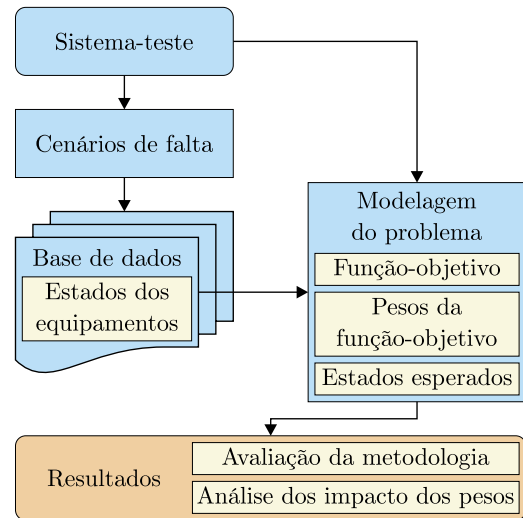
Sistema-teste

Cenários de falta

Base de dados

Estados dos equipamentos

Modelagem do problema

Função-objetivo

Pesos da função-objetivo

Estados esperados

Resultados

Avaliação da metodologia

Análise dos impacto dos pesos